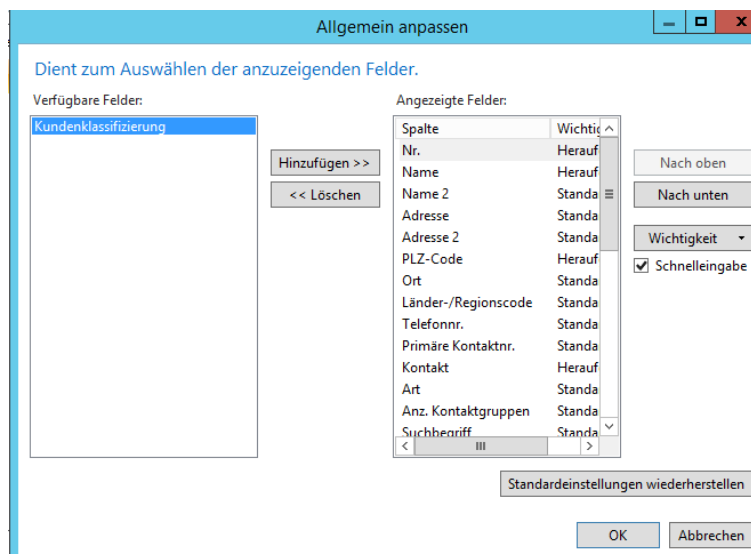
Allgemein anpassen

Dient zum Auswählen der anzuzeigenden Felder.

Verfügbare Felder:

Kundenklassifizierung

Hinzufügen >>

<< Löschen

Angezeigte Felder:

| Spalte | Wichtic |
|---|---|
| Nr. | Herauf |
| Name | Herauf |
| Name 2 | Standa |
| Adresse | Standa |
| Adresse 2 | Standa |
| PLZ-Code | Herauf |
| Ort | Standa |
| Länder-/Regionscode | Standa |
| Telefonnr. | Standa |
| Primäre Kontaktnr. | Standa |
| Kontakt | Herauf |
| Art | Standa |
| Anz. Kontaktgruppen | Standa |
| Suchbegriff | Standa |

Nach oben

Nach unten

Wichtigkeit

Schnelleingabe

Standardeinstellungen wiederherstellen

OK

Abbrechen